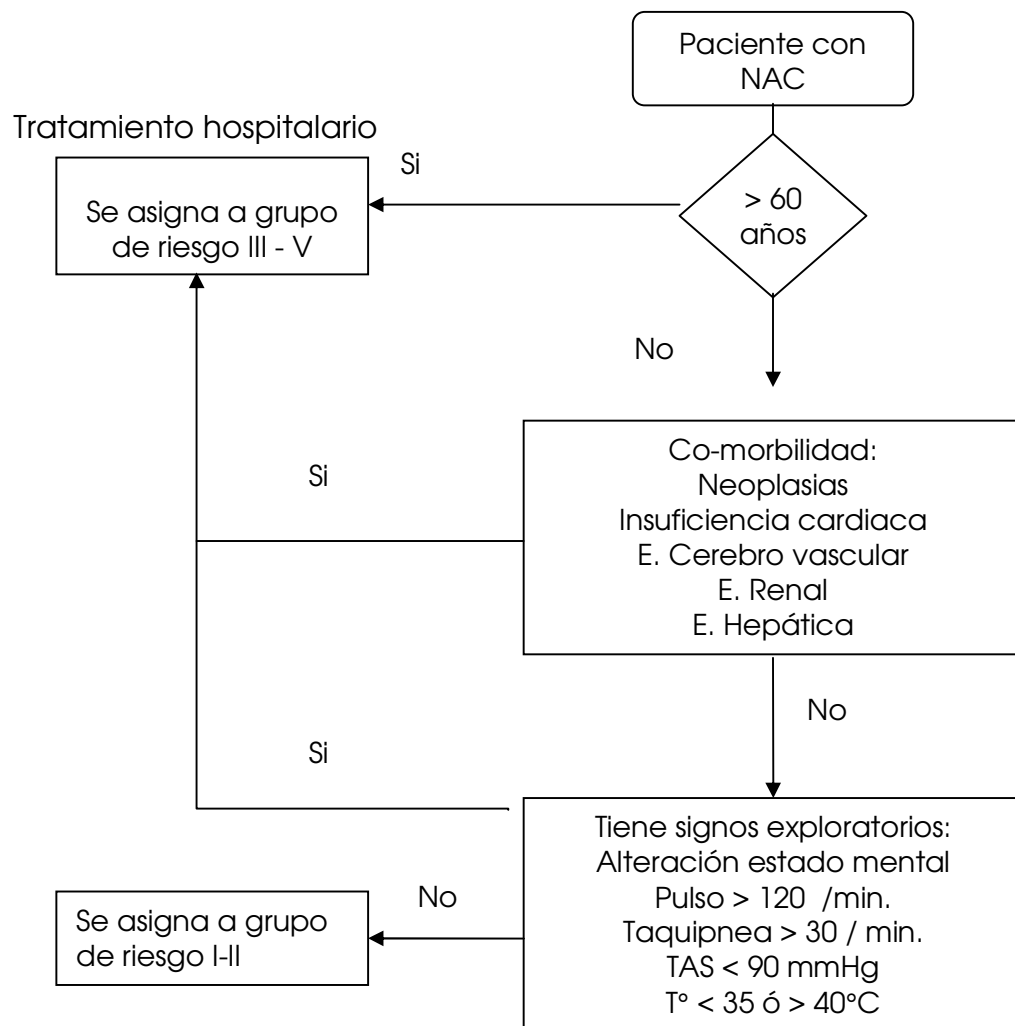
Paciente con NAC

Tratamiento hospitalario

Si

Se asigna a grupo de riesgo III - V

> 60 años

No

Si

Co-morbilidad:
Neoplasias
Insuficiencia cardiaca
E. Cerebro vascular
E. Renal
E. Hepática

No

Si

Tiene signos exploratorios:
Alteración estado mental
Pulso > 120 /min.
Taquipnea > 30 / min.
TAS < 90 mmHg
T° < 35 ó > 40°C

No

Se asigna a grupo de riesgo I-II